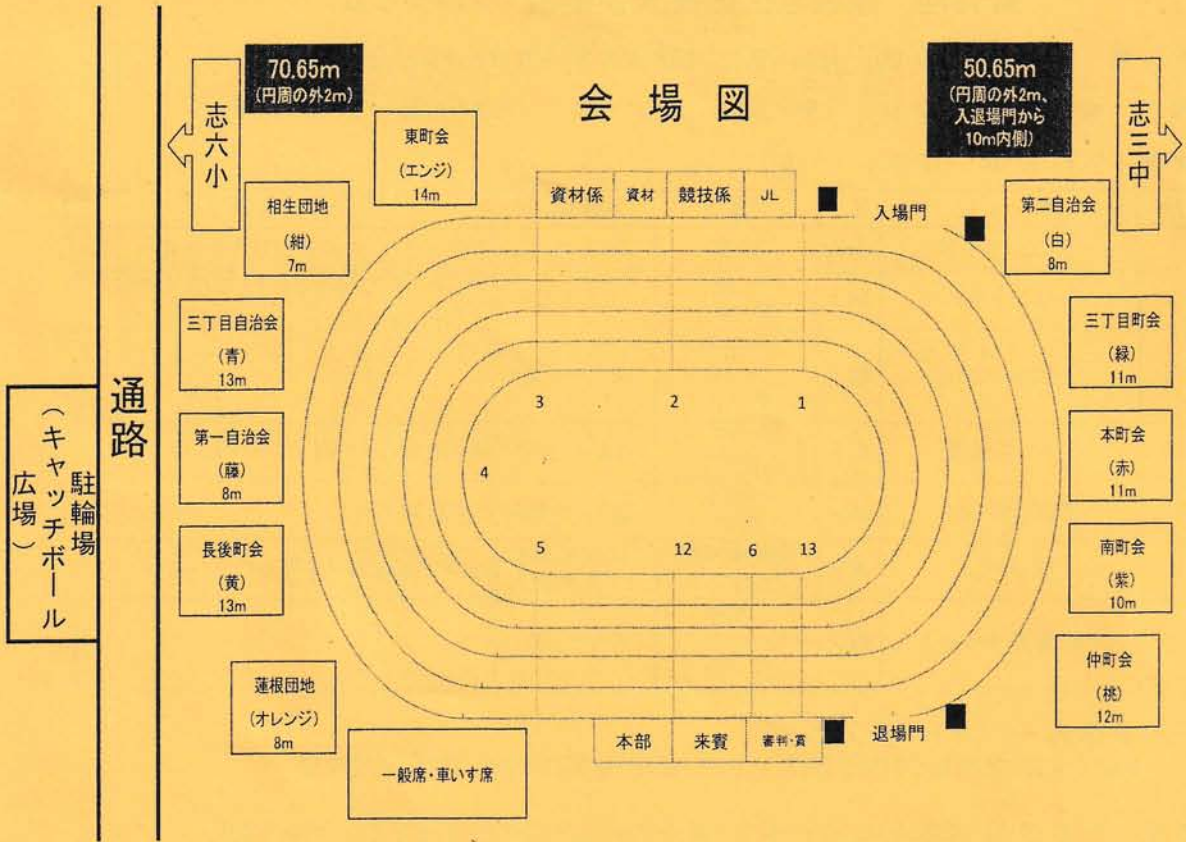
70.65m
(円周の外2m)

会場図

50.65m
(円周の外2m、入退場門から10m内側)

志六小

志三中

東町会
(エンジ)
14m

相生団地
(紺)
7m

資材係 | 資材 | 競技係 | JL

入場門

第二自治会
(白)
8m

三丁目自治会
(青)
13m

三丁目町会
(緑)
11m

通路

駐輪場
(キャッチボール広場)

第一自治会
(藤)
8m

本町会
(赤)
11m

3
2
1
4
5
12
6
13

長後町会
(黄)
13m

南町会
(紫)
10m

仲町会
(桃)
12m

蓮根団地
(オレンジ)
8m

本部 | 来賓 | 審判・賞

退場門

一般席・車いす席